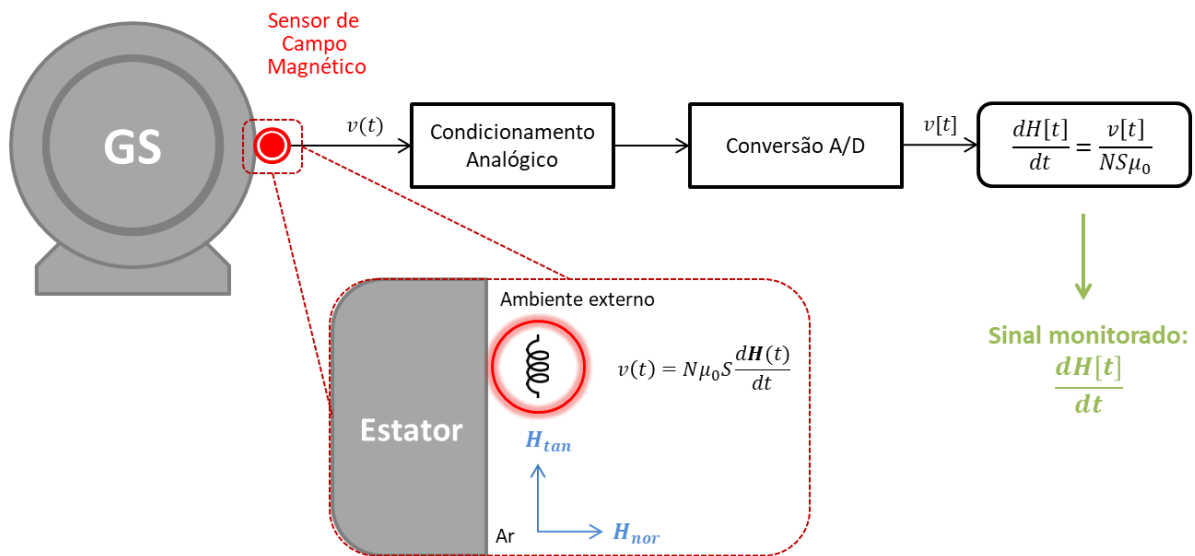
Sensor de Campo Magnético

GS

$v(t)$

Condicionamento Analógico

Conversão A/D

$v[t]$

$\frac{dH[t]}{dt} = \frac{v[t]}{NS\mu_0}$

Sinal monitorado:
$\frac{dH[t]}{dt}$

Ambiente externo

$v(t) = N\mu_0 S\frac{d\boldsymbol{H}(t)}{dt}$

Estator

$\boldsymbol{H}_{tan}$

Ar

$\boldsymbol{H}_{nor}$